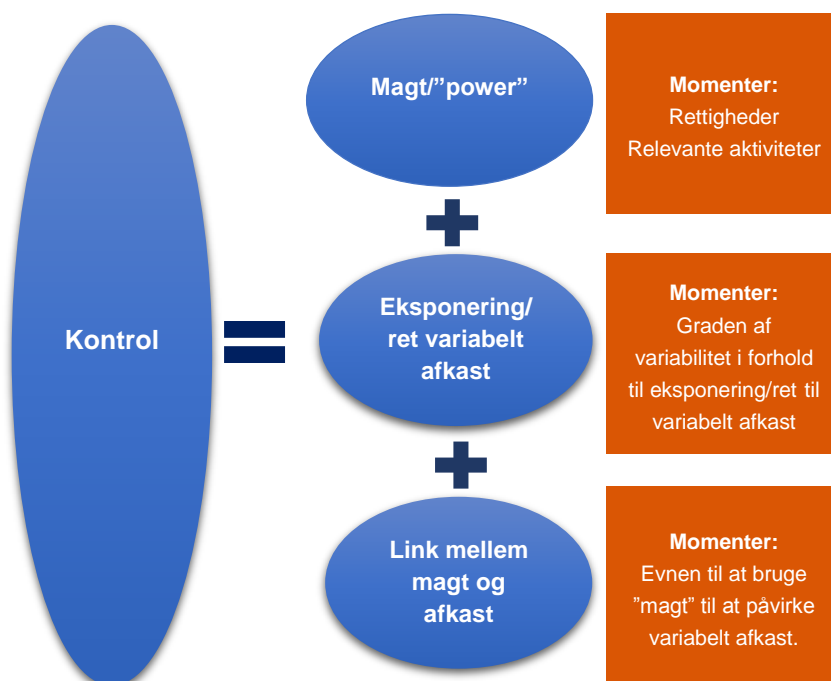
Kontrol

Magt/”power”

Momenter:
Rettigheder
Relevante aktiviteter

Eksponering/ ret variabelt afkast

Momenter:
Graden af variabilitet i forhold til eksponering/ret til variabelt afkast

Link mellem magt og afkast

Momenter:
Evnen til at bruge ”magt” til at påvirke variabelt afkast.